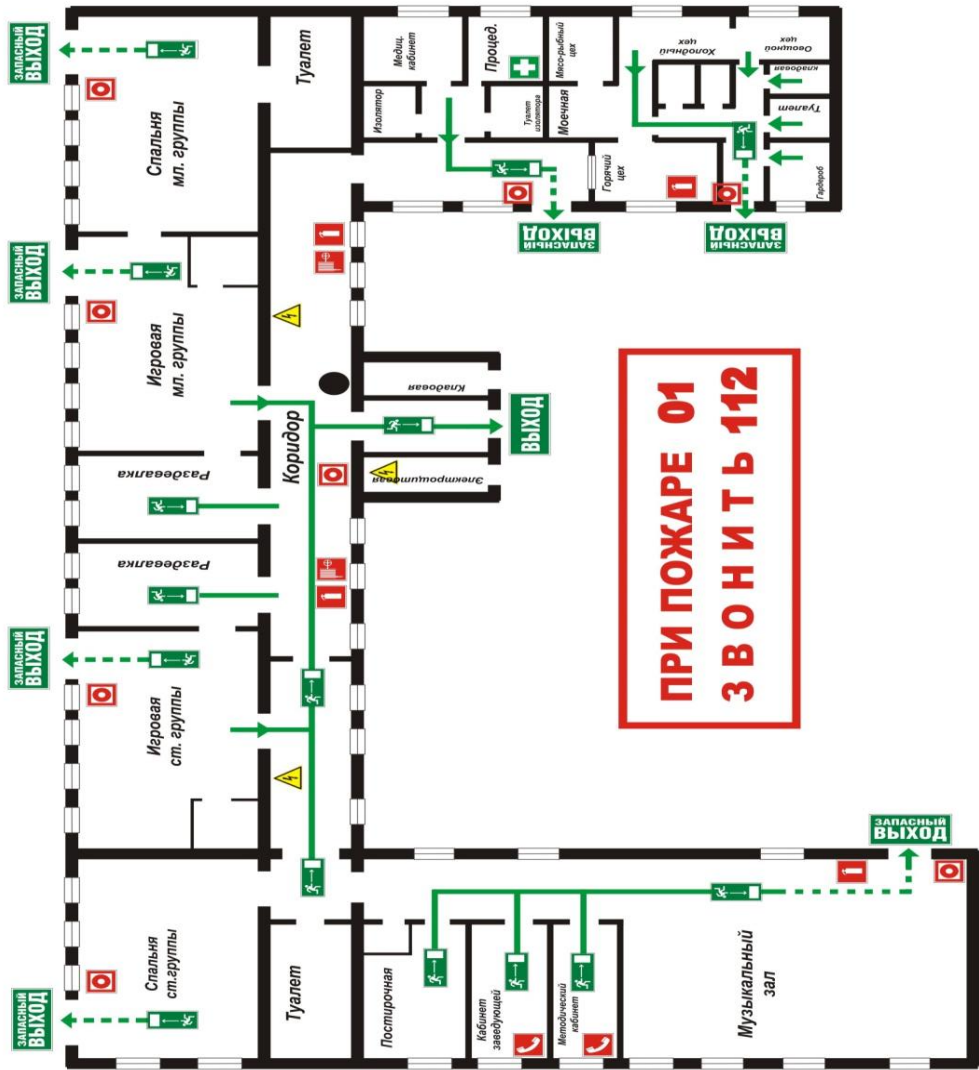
ЗАПАСНЫЙ ВЫХОД

Спальня мл. группы

Туалет

Медиц. кабинет

Процед.

Мясо-рыбный цех

Холодный цех

Овощной цех

Кладовая

Туалет

Гардероб

Изолятор

Туалет изолятора

Моечная

Горячий цех

ЗАПАСНЫЙ ВЫХОД

ЗАПАСНЫЙ ВЫХОД

ЗАПАСНЫЙ ВЫХОД

Игровая мл. группы

Кладовая

ВЫХОД

Коридор

Электрощитовая

Раздевалка

Раздевалка

ПРИ ПОЖАРЕ 01

З В О Н И Т Ь 112

ЗАПАСНЫЙ ВЫХОД

Игровая ст. группы

ЗАПАСНЫЙ ВЫХОД

Спальня ст.группы

Туалет

Постирочная

Кабинет заведующей

Методический кабинет

Музыкальный зал

ЗАПАСНЫЙ ВЫХОД